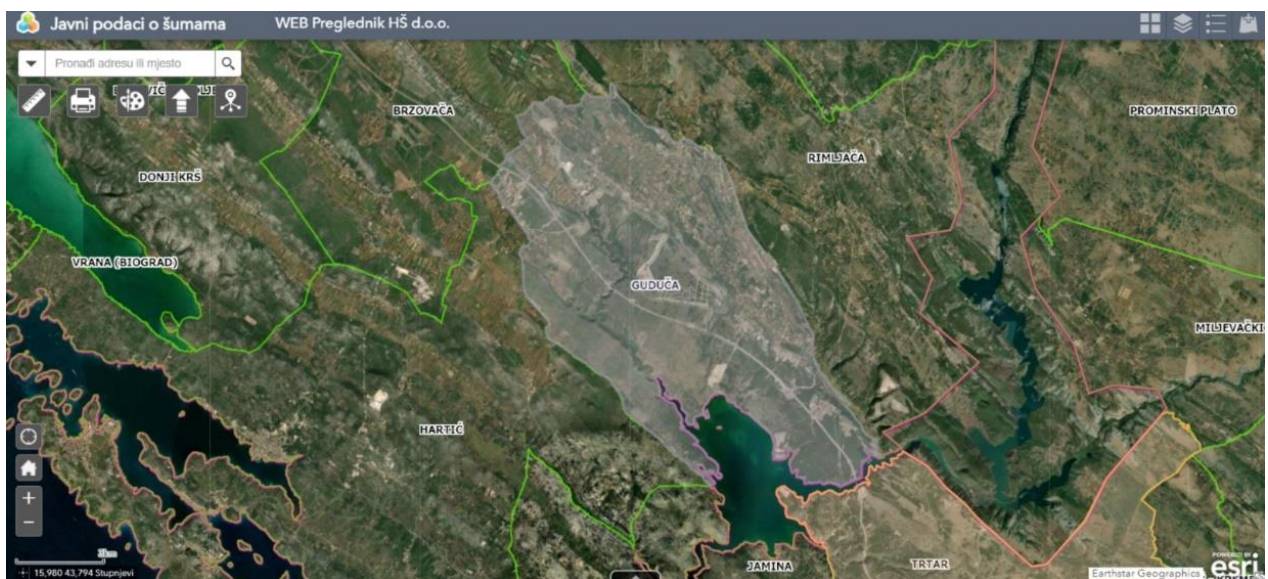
Javni podaci o šumama
WEB Preglednik HŠ d.o.o.

Pronađi adresu ili mjesto

BRZOVAČA
DONJI KRŠ
VRANA (BIOGRAD)
GUDUČA
RIMLJAČA
PROMINSKI PLATO
MILJEVAČKI
HARTIĆ
JAMINA
TRTAR

+
−

3km
15,980 43,794 Stupnjevi

Earthstar Geographics
POWERED BY
esri